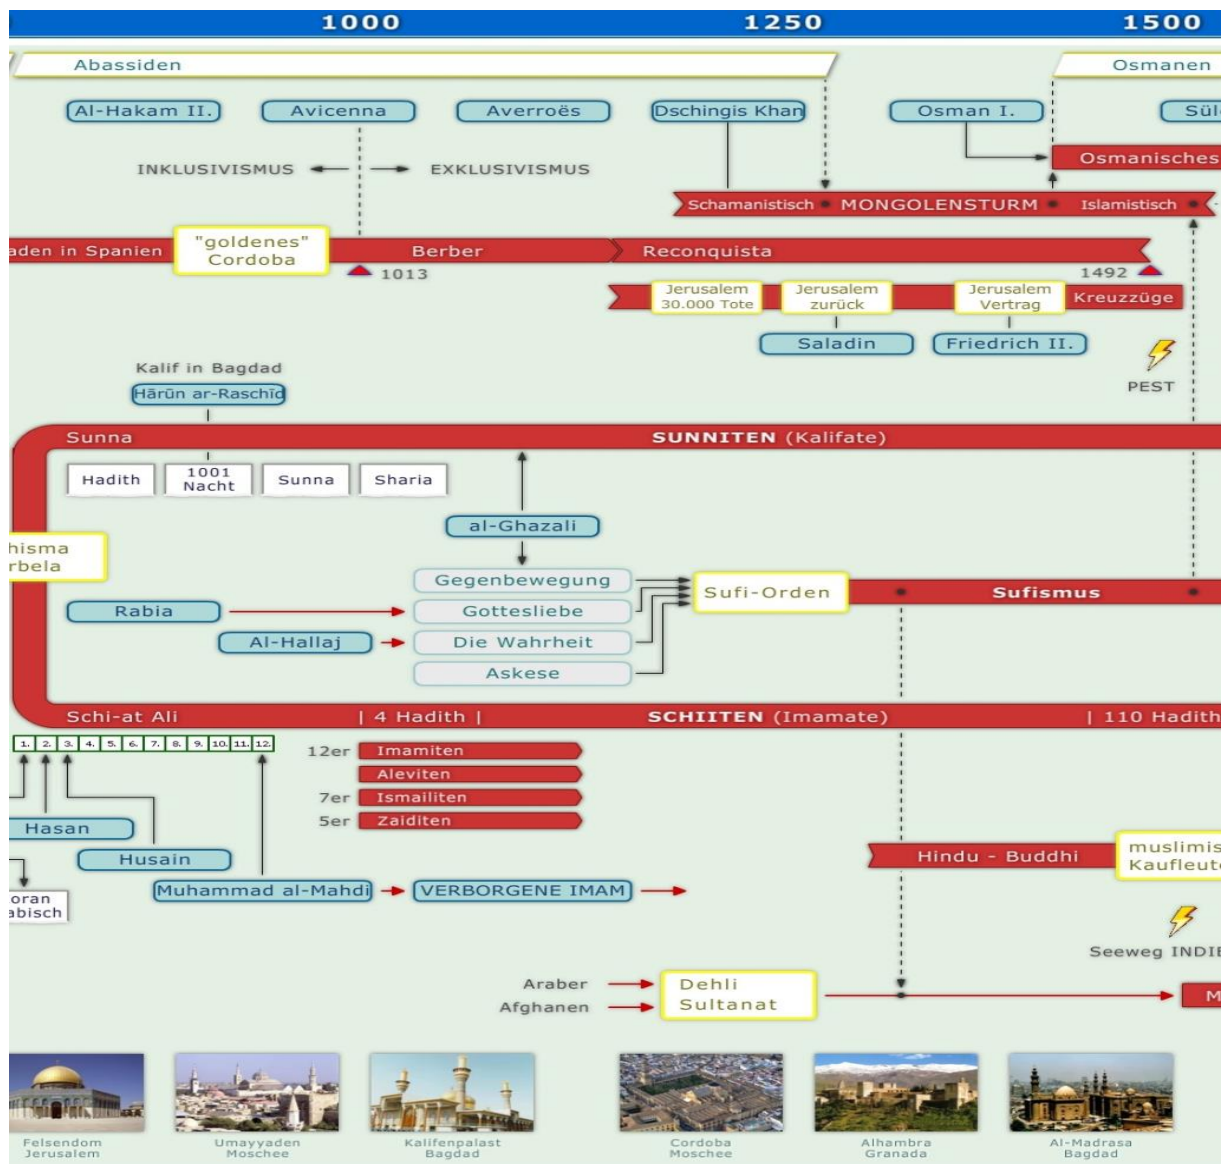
1000
1250
1500

Abassiden
Osmanen

Al-Hakam II.
Avicenna
Averroës
Dschingis Khan
Osman I.
Sül

INKLUSIVISMUS
EXKLUSIVISMUS

Osmanisches

Schamanistisch
MONGOLENSTURM
Islamistisch

aden in Spanien
"goldenes" Cordoba
Berber
Reconquista
1013
1492

Jerusalem 30.000 Tote
Jerusalem zurück
Jerusalem Vertrag
Kreuzzüge

Saladin
Friedrich II.

PEST

Kalif in Bagdad
Hārūn ar-Raschīd

Sunna
SUNNITEN (Kalifate)

Hadith
1001 Nacht
Sunna
Sharia

al-Ghazali

hisma
rbela

Gegenbewegung
Gottesliebe
Die Wahrheit
Askese

Sufi-Orden
Sufismus

Rabia
Al-Hallaj

Schi-at Ali
| 4 Hadith |
SCHIITEN (Imamate)
| 110 Hadith

1. 2. 3. 4. 5. 6. 7. 8. 9. 10. 11. 12.

12er
Imamiten
Aleviten
7er
Ismailiten
5er
Zaiditen

Hasan
Husain
Muhammad al-Mahdi
VERBORGENE IMAM

oran
abisch

Hindu - Buddhi
muslimis
Kaufleute

Seeweg INDI

Araber
Afghanen
Dehli Sultanat
M

Felsendom Jerusalem
Umayyaden Moschee
Kalifenpalast Bagdad
Cordoba Moschee
Alhambra Granada
Al-Madrasa Bagdad